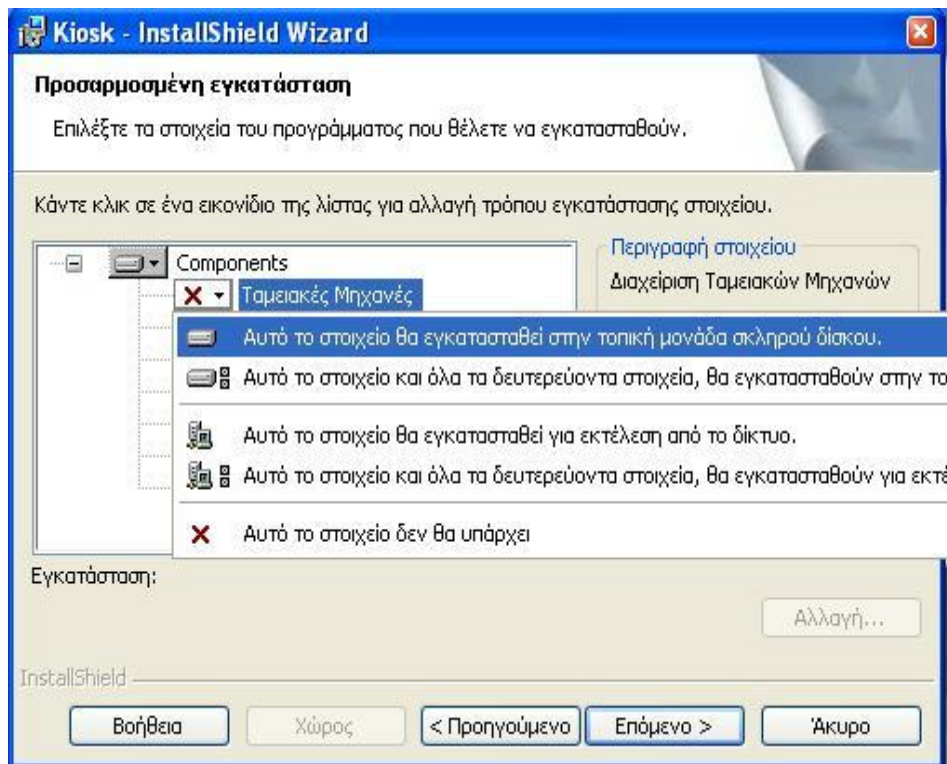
Kiosk - InstallShield Wizard

Προσαρμοσμένη εγκατάσταση

Επιλέξτε τα στοιχεία του προγράμματος που θέλετε να εγκατασταθούν.

Κάντε κλικ σε ένα εικονίδιο της λίστας για αλλαγή τρόπου εγκατάστασης στοιχείου.

Components

Ταμειακές Μηχανές

Περιγραφή στοιχείου

Διαχείριση Ταμειακών Μηχανών

Αυτό το στοιχείο θα εγκατασταθεί στην τοπική μονάδα σκληρού δίσκου.

Αυτό το στοιχείο και όλα τα δευτερεύοντα στοιχεία, θα εγκατασταθούν στην το

Αυτό το στοιχείο θα εγκατασταθεί για εκτέλεση από το δίκτυο.

Αυτό το στοιχείο και όλα τα δευτερεύοντα στοιχεία, θα εγκατασταθούν για εκτέ

Αυτό το στοιχείο δεν θα υπάρχει

Εγκατάσταση:

Αλλαγή...

InstallShield

Βοήθεια

Χώρος

< Προηγούμενο

Επόμενο >

Άκυρο